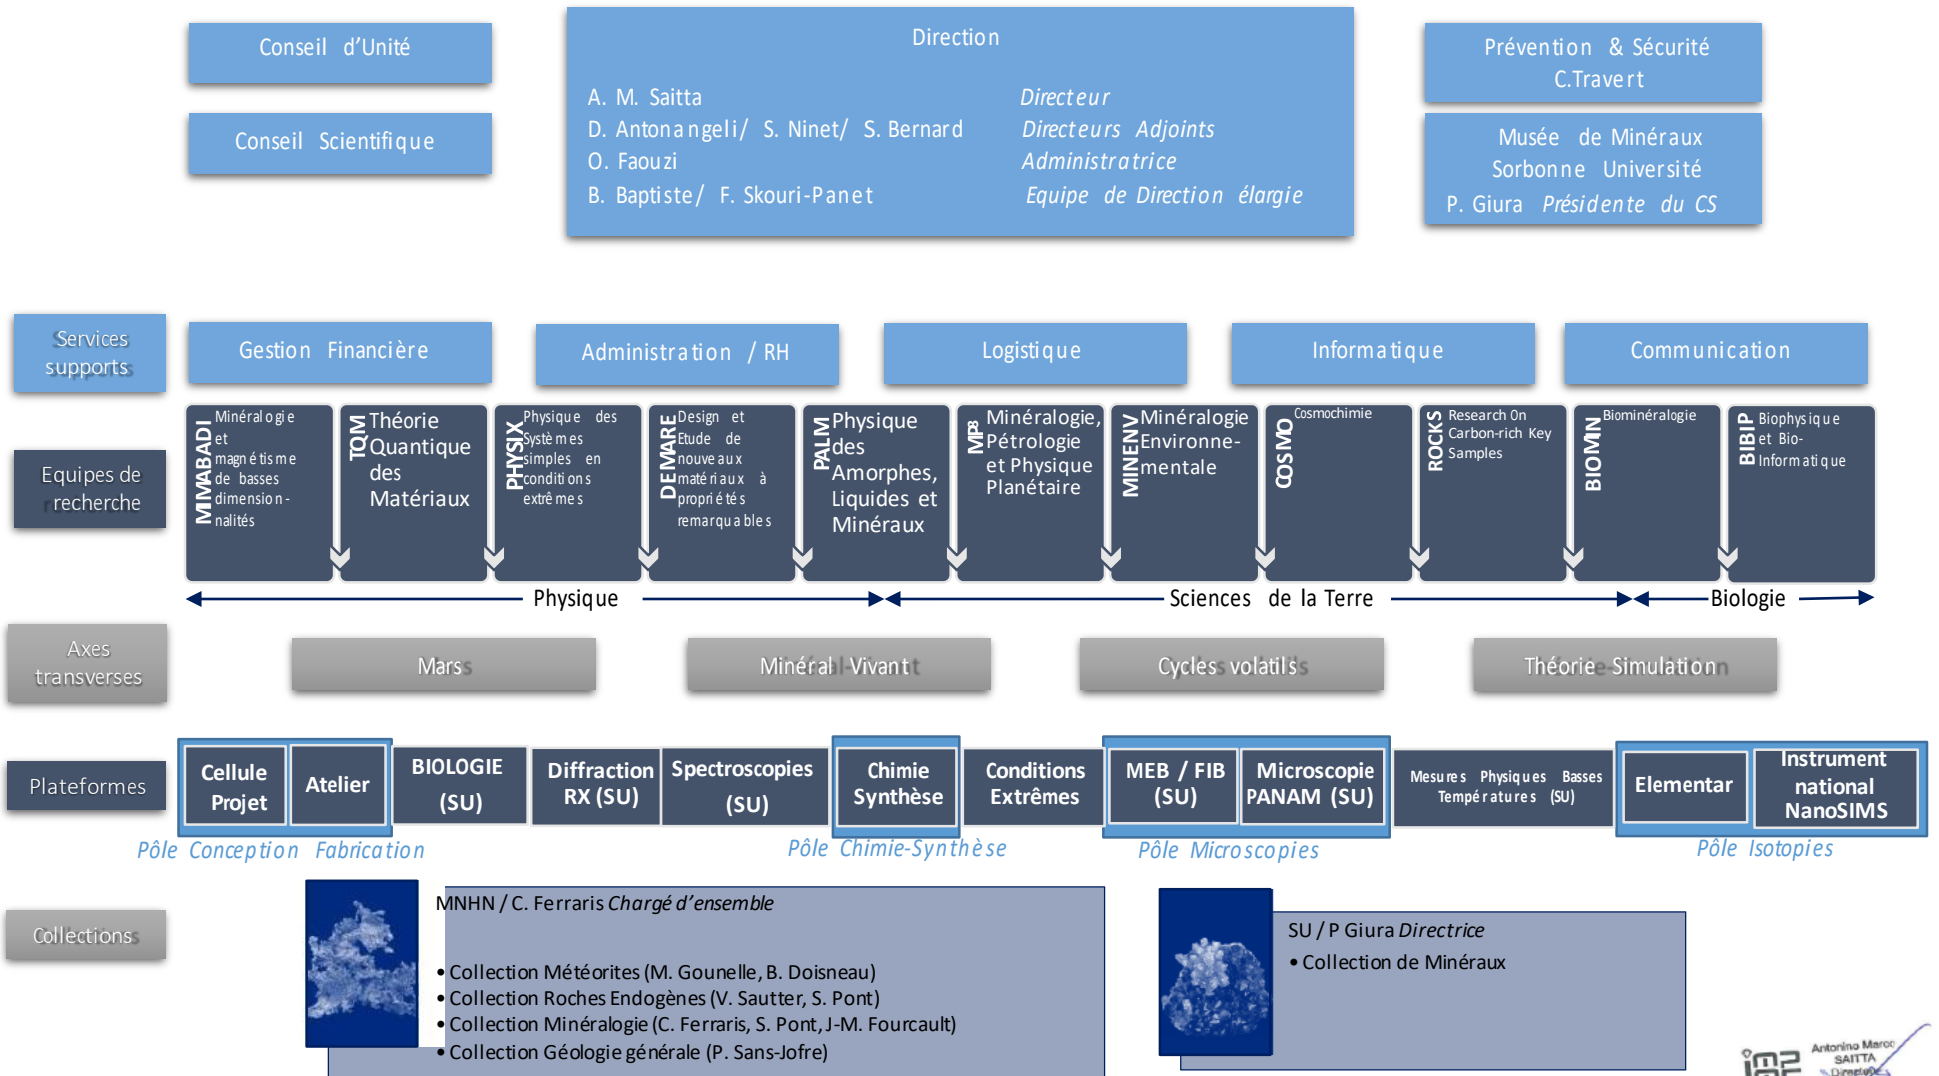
Conseil d'Unité

Conseil Scientifique

Direction

A. M. Saitta Directeur
D. Antonangeli/ S. Ninet/ S. Bernard Directeurs Adjoints
O. Faouzi Administratrice
B. Baptiste/ F. Skouri-Panet Equipe de Direction élargie

Prévention & Sécurité
C.Travert

Musée de Minéraux
Sorbonne Université
P. Giura Présidente du CS

Services supports

Gestion Financière

Administration / RH

Logistique

Informatique

Communication

Equipes de recherche

MIMABADI Minéralogie et magnétisme de basses dimensionnalités

TQM Théorie Quantique des Matériaux

PHYSIX Physique des Systèmes simples en conditions extrêmes

DEMARE Design et Etude de nouveaux matériaux à propriétés remarquables

PALM Physique des Amorphes, Liquides et Minéraux

MP3 Minéralogie, Pétrologie et Physique Planétaire

MINENV Minéralogie Environnementale

COSMO Cosmochimie

ROCKS Research On Carbon-rich Key Samples

BIOMN Biominéralogie

BIBIP Biophysique et Bio-Informatique

Physique

Sciences de la Terre

Biologie

Axes transverses

Mars

Minéral Vivant

Cycles volatils

Théorie Simulation

Plateformes

Cellule Projet

Atelier

BIOLOGIE (SU)

Diffraction RX (SU)

Spectroscopies (SU)

Chimie Synthèse

Conditions Extrêmes

MEB / FIB (SU)

Microscopie PANAM (SU)

Mesures Physiques Basses Températures (SU)

Elementar

Instrument national NanoSIMS

Pôle Conception Fabrication

Pôle Chimie-Synthèse

Pôle Microscopies

Pôle Isotopies

Collections

MNHN / C. Ferraris Chargé d'ensemble

• Collection Météorites (M. Gounelle, B. Doisneau)
• Collection Roches Endogènes (V. Sautter, S. Pont)
• Collection Minéralogie (C. Ferraris, S. Pont, J-M. Fourcault)
• Collection Géologie générale (P. Sans-Jofre)

SU / P Giura Directrice
• Collection de Minéraux

Antonino Marco SAITTA Directeur